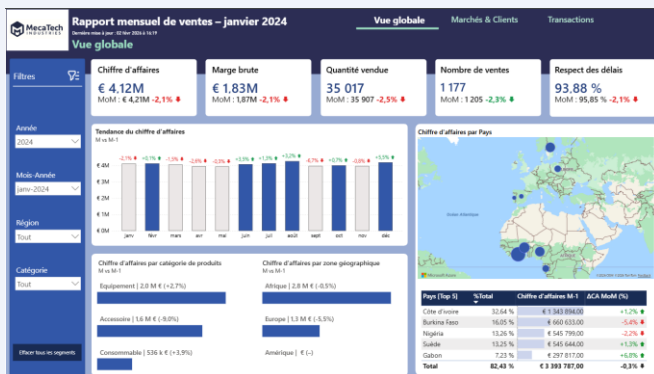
MecaTech INDUSTRIES

Rapport mensuel de ventes – janvier 2024

Dernière mise à jour : 02 févr 2024 à 14:19

Vue globale

Vue globale | Marchés & Clients | Transactions

Filtres

Année
2024

Mois-Année
janv-2024

Région
Tout

Catégorie
Tout

Effacer tous les segments

Chiffre d'affaires
€ 4.12M
MoM : € 4,21M -2,1 %

Marge brute
€ 1.83M
MoM : 1,87M -2,1 %

Quantité vendue
35 017
MoM : 35 907 -2,5 %

Nombre de ventes
1 177
MoM : 1 205 -2,3 %

Respect des délais
93.88 %
MoM : 95,85 % -2,1 %

Tendance du chiffre d'affaires
M vs M-1

€ 4M
€ 3M
€ 2M
€ 1M
€ 0M

-2,1% +0,1% -1,5% -2,6% -0,8% -0,9% +3,5% +1,2% +3,7% -6,7% +0,7% -0,8% +5,5%

janv févr mars avr mai juin juil août sept oct nov déc

Chiffre d'affaires par Pays

Microsoft Bing

Chiffre d'affaires par catégorie de produits
M vs M-1

Equipement | 2,8 M € (+2,7%)

Accessoire | 1,6 M € (-9,0%)

Consommable | 536 k € (+3,9%)

Chiffre d'affaires par zone géographique
M vs M-1

Afrique | 2,8 M € (-0,5%)

Europe | 1,4 M € (-5,5%)

Amérique | € (--)

| Pays (Top 5) | %Total | Chiffre d'affaires M-1 | ΔCA MoM (%) |
|---|---|---|---|
| Côte d'Ivoire | 32,64 % | € 1 345 894,00 | +1,2 % |
| Burkina Faso | 16,05 % | € 660 633,00 | -5,4 % |
| Nigéria | 13,26 % | € 545 799,00 | -2,2 % |
| Suède | 13,26 % | € 545 911,00 | +1,3 % |
| Gabon | 7,23 % | € 297 817,00 | +6,8 % |
| Total | 82,43 % | € 3 393 787,00 | -0,3 % |